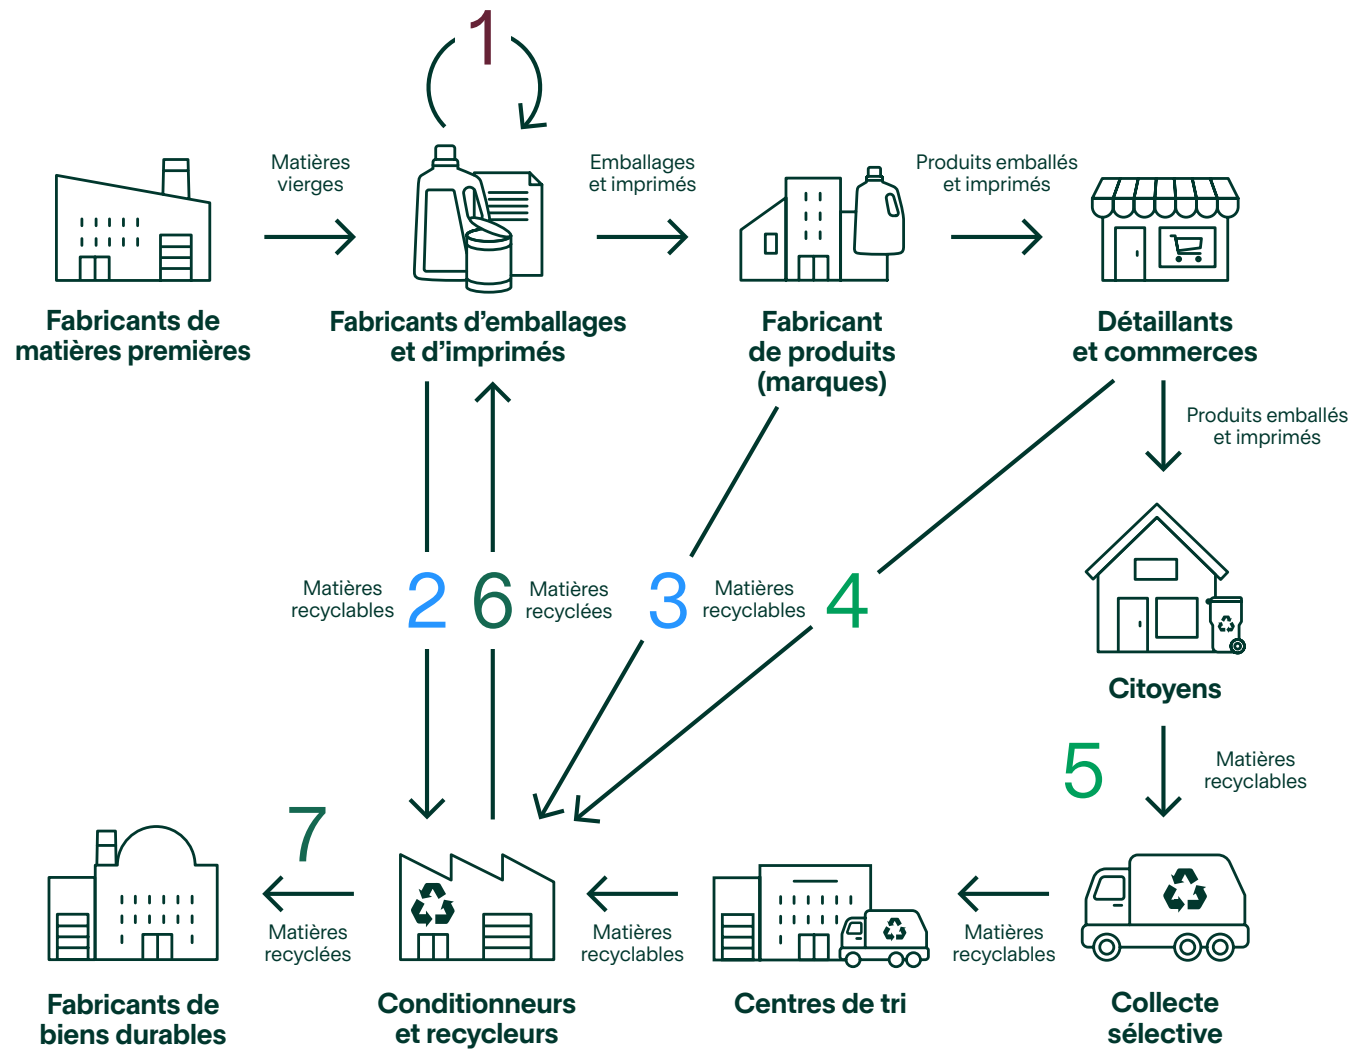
1

Matières vierges

Emballages et imprimés

Produits emballés et imprimés

Fabricants de matières premières

Fabricants d'emballages et d'imprimés

Fabricant de produits (marques)

Détaillants et commerces

Produits emballés et imprimés

Matières recyclables 2

6 Matières recyclées

3 Matières recyclables

4

Citoyens

5

Matières recyclables

7

Matières recyclées

Matières recyclables

Matières recyclables

Fabricants de biens durables

Conditionneurs et recycleurs

Centres de tri

Collecte sélective